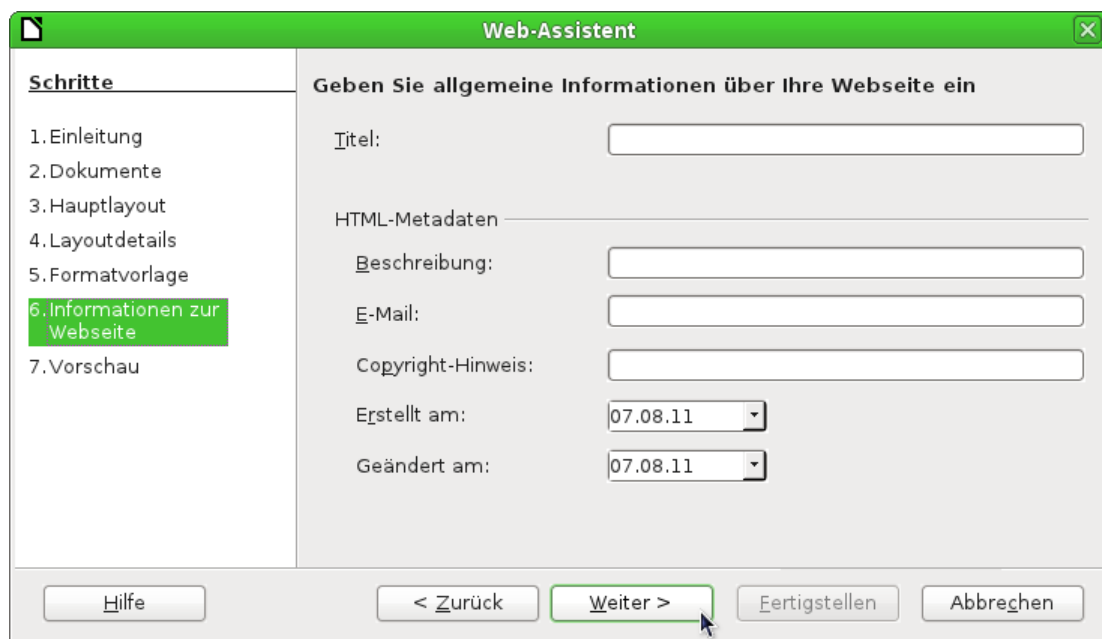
Web-Assistent

Schritte

1. Einleitung
2. Dokumente
3. Hauptlayout
4. Layoutdetails
5. Formatvorlage
6. Informationen zur Webseite
7. Vorschau

Geben Sie allgemeine Informationen über Ihre Webseite ein

Titel:

HTML-Metadaten

Beschreibung:

E-Mail:

Copyright-Hinweis:

Erstellt am: 07.08.11

Geändert am: 07.08.11

Hilfe

< Zurück

Weiter >

Fertigstellen

Abbrechen